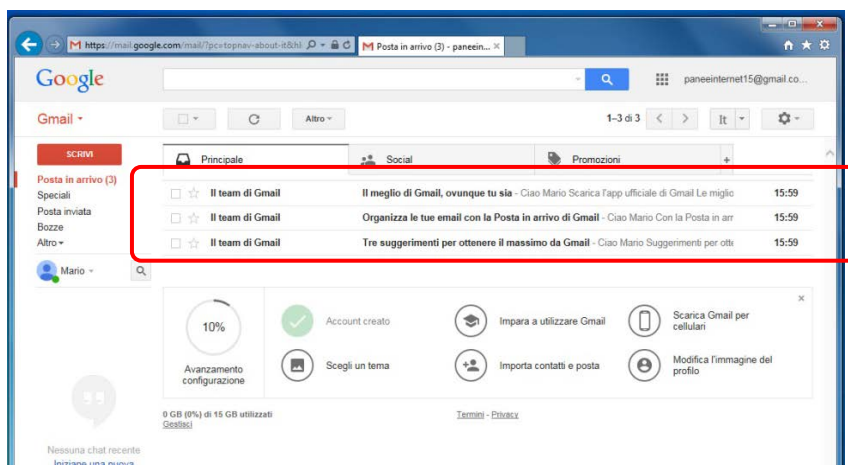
https://mail.google.com/mail/?pc=topnav-about-it&hl
Posta in arrivo (3) - paneein...

Google
paneeinternet15@gmail.co...

Gmail
Altro
1–3 di 3
It

SCRIVI
Posta in arrivo (3)
Speciali
Posta inviata
Bozze
Altro
Mario

Principale
Social
Promozioni

Il team di Gmail | Il meglio di Gmail, ovunque tu sia - Ciao Mario Scarica l'app ufficiale di Gmail Le miglio | 15:59
Il team di Gmail | Organizza le tue email con la Posta in arrivo di Gmail - Ciao Mario Con la Posta in arr | 15:59
Il team di Gmail | Tre suggerimenti per ottenere il massimo da Gmail - Ciao Mario Suggerimenti per otte | 15:59

10%
Avanzamento configurazione
Account creato
Scegli un tema
Impara a utilizzare Gmail
Importa contatti e posta
Scarica Gmail per cellulari
Modifica l'immagine del profilo

0 GB (0%) di 15 GB utilizzati
Gestisci
Termini - Privacy

Nessuna chat recente
Iniziane una nuova